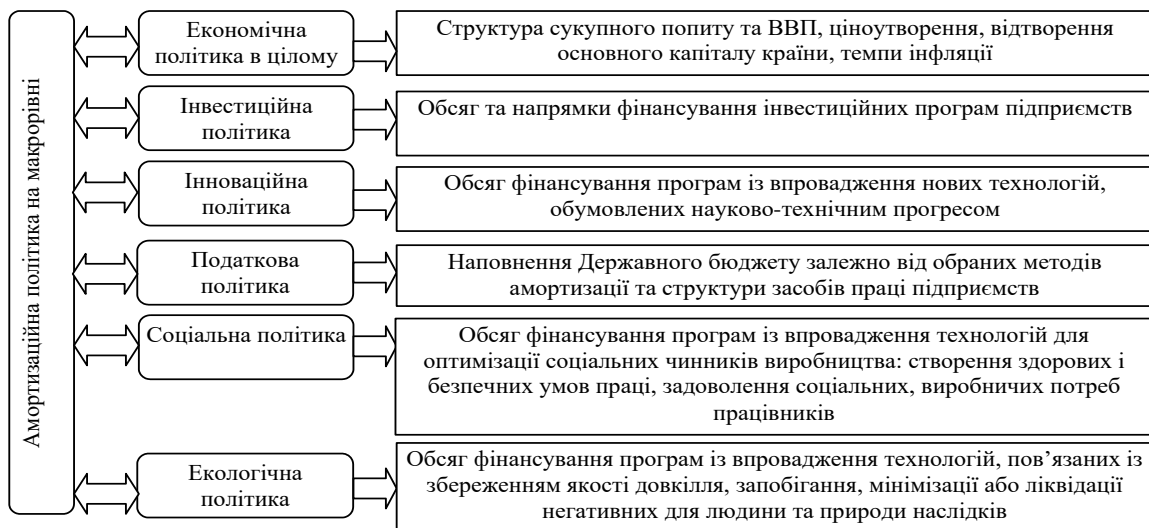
Амортизаційна політика на макрорівні

Економічна політика в цілому

Структура сукупного попиту та ВВП, ціноутворення, відтворення основного капіталу країни, темпи інфляції

Інвестиційна політика

Обсяг та напрямки фінансування інвестиційних програм підприємств

Інноваційна політика

Обсяг фінансування програм із впровадження нових технологій, обумовлених науково-технічним прогресом

Податкова політика

Наповнення Державного бюджету залежно від обраних методів амортизації та структури засобів праці підприємств

Соціальна політика

Обсяг фінансування програм із впровадження технологій для оптимізації соціальних чинників виробництва: створення здорових і безпечних умов праці, задоволення соціальних, виробничих потреб працівників

Екологічна політика

Обсяг фінансування програм із впровадження технологій, пов'язаних із збереженням якості довкілля, запобігання, мінімізації або ліквідації негативних для людини та природи наслідків